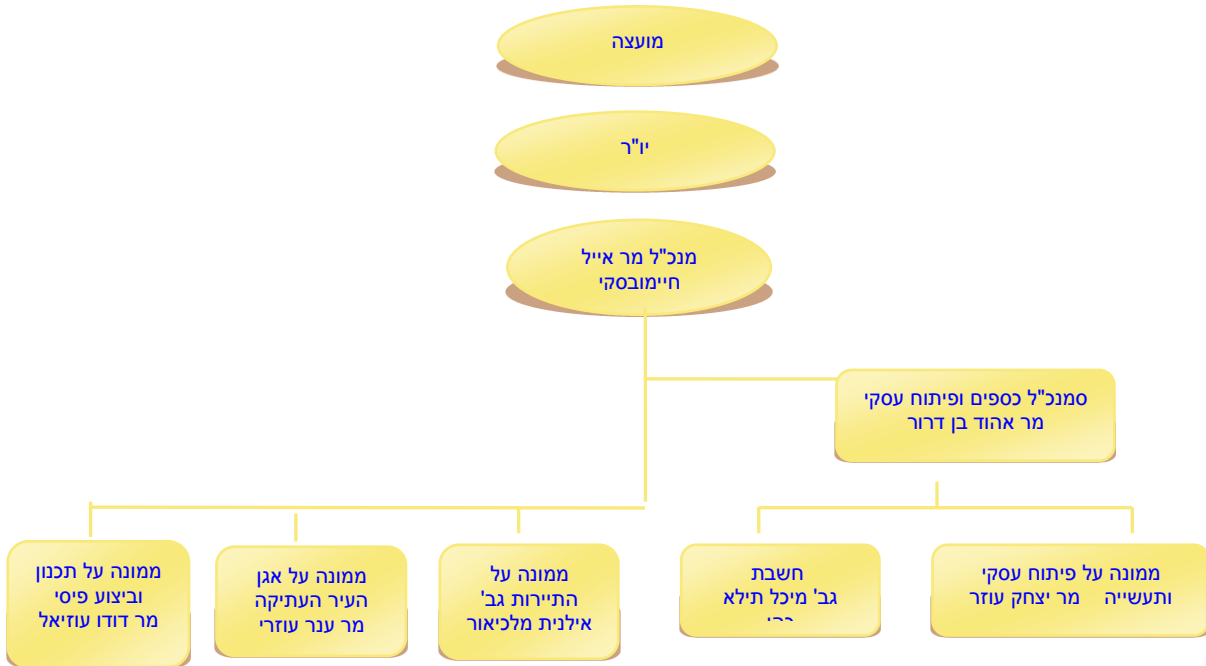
מועצה

יו"ר

מנכ"ל מר אייל חיימובסקי

סמנכ"ל כספים ופיתוח עסקי מר אהוד בן דרור

ממונה על פיתוח עסקי ותעשייה מר יצחק עוזר

חשבת גב' מיכל תילא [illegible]

ממונה על התיירות גב' אילנית מלכיאור

ממונה על אגן העיר העתיקה מר ענר עוזרי

ממונה על תכנון וביצוע פיסי מר דודו עוזיאל